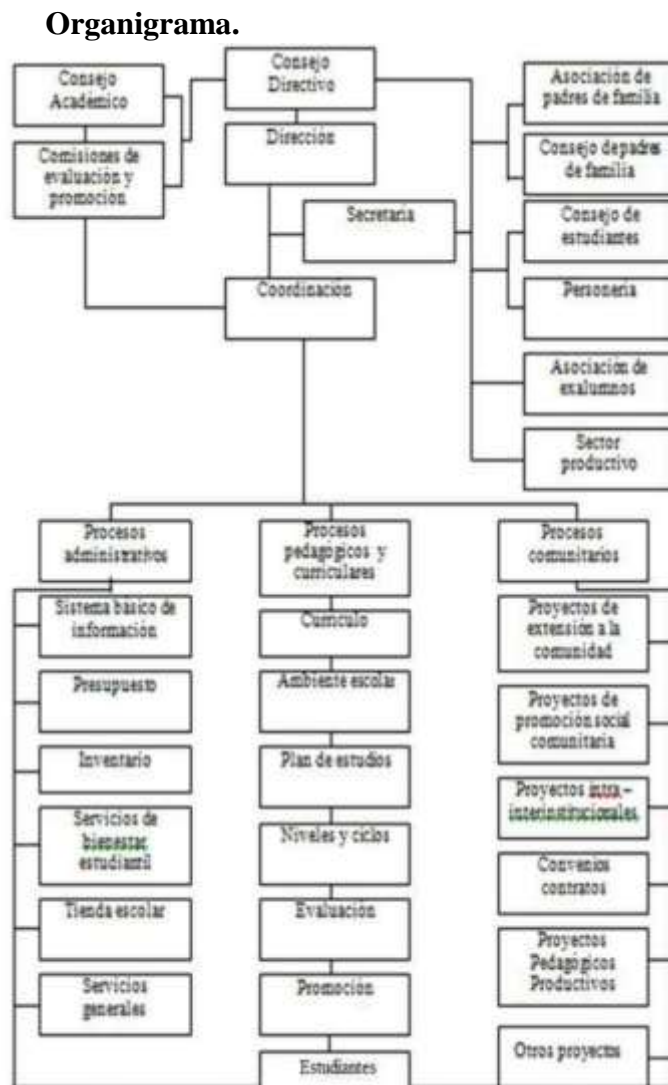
**Organigrama.**

Consejo Académico

Comisiones de evaluación y promocion

Consejo Directivo

Dirección

Secretaria

Coordinación

Asociación de padres de familia

Consejo depadres de familia

Consejo de estudiantes

Personeria

Asociación de exalumnos

Sector productivo

Procesos administrativos

Sistema básico de información

Presupuesto

Inventario

Servicios de bienestar estudiantil

Tienda escolar

Servicios generales

Procesos pedagogicos y curriculares

Currículo

Ambiente escolar

Plan de estudios

Niveles y ciclos

Evaluación

Promoción

Estudiantes

Procesos comunitarios

Proyectos de extensión a la comunidad

Proyectos de promoción social comunitaria

Proyectos intra – interinstitucionales

Convenios contratos

Proyectos Pedagógicos Productivos

Otros proyectos